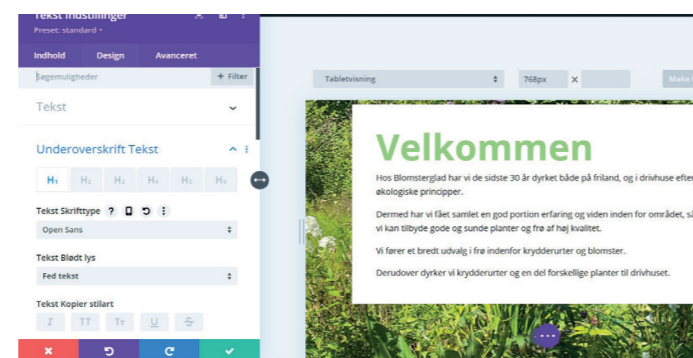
Tekst Indstillinger
Preset: standard

Indhold Design Avanceret

Søgemuligheder + Filter

Tekst

Underoverskrift Tekst

H1 H2 H3 H4 H5 H6

Tekst Skrifttype

Open Sans

Tekst Blødt lys

Fed tekst

Tekst Kopier stilart

Tabletvisning 768px × Make

Velkommen

Hos Blomsterglad har vi de sidste 30 år dyrket både på friland, og i drivhuse efter økologiske principper.

Dermed har vi fået samlet en god portion erfaring og viden inden for området, så vi kan tilbyde gode og sunde planter og frø af høj kvalitet.

Vi fører et bredt udvalg i frø indenfor krydderurter og blomster.

Derudover dyrker vi krydderurter og en del forskellige planter til drivhuset.